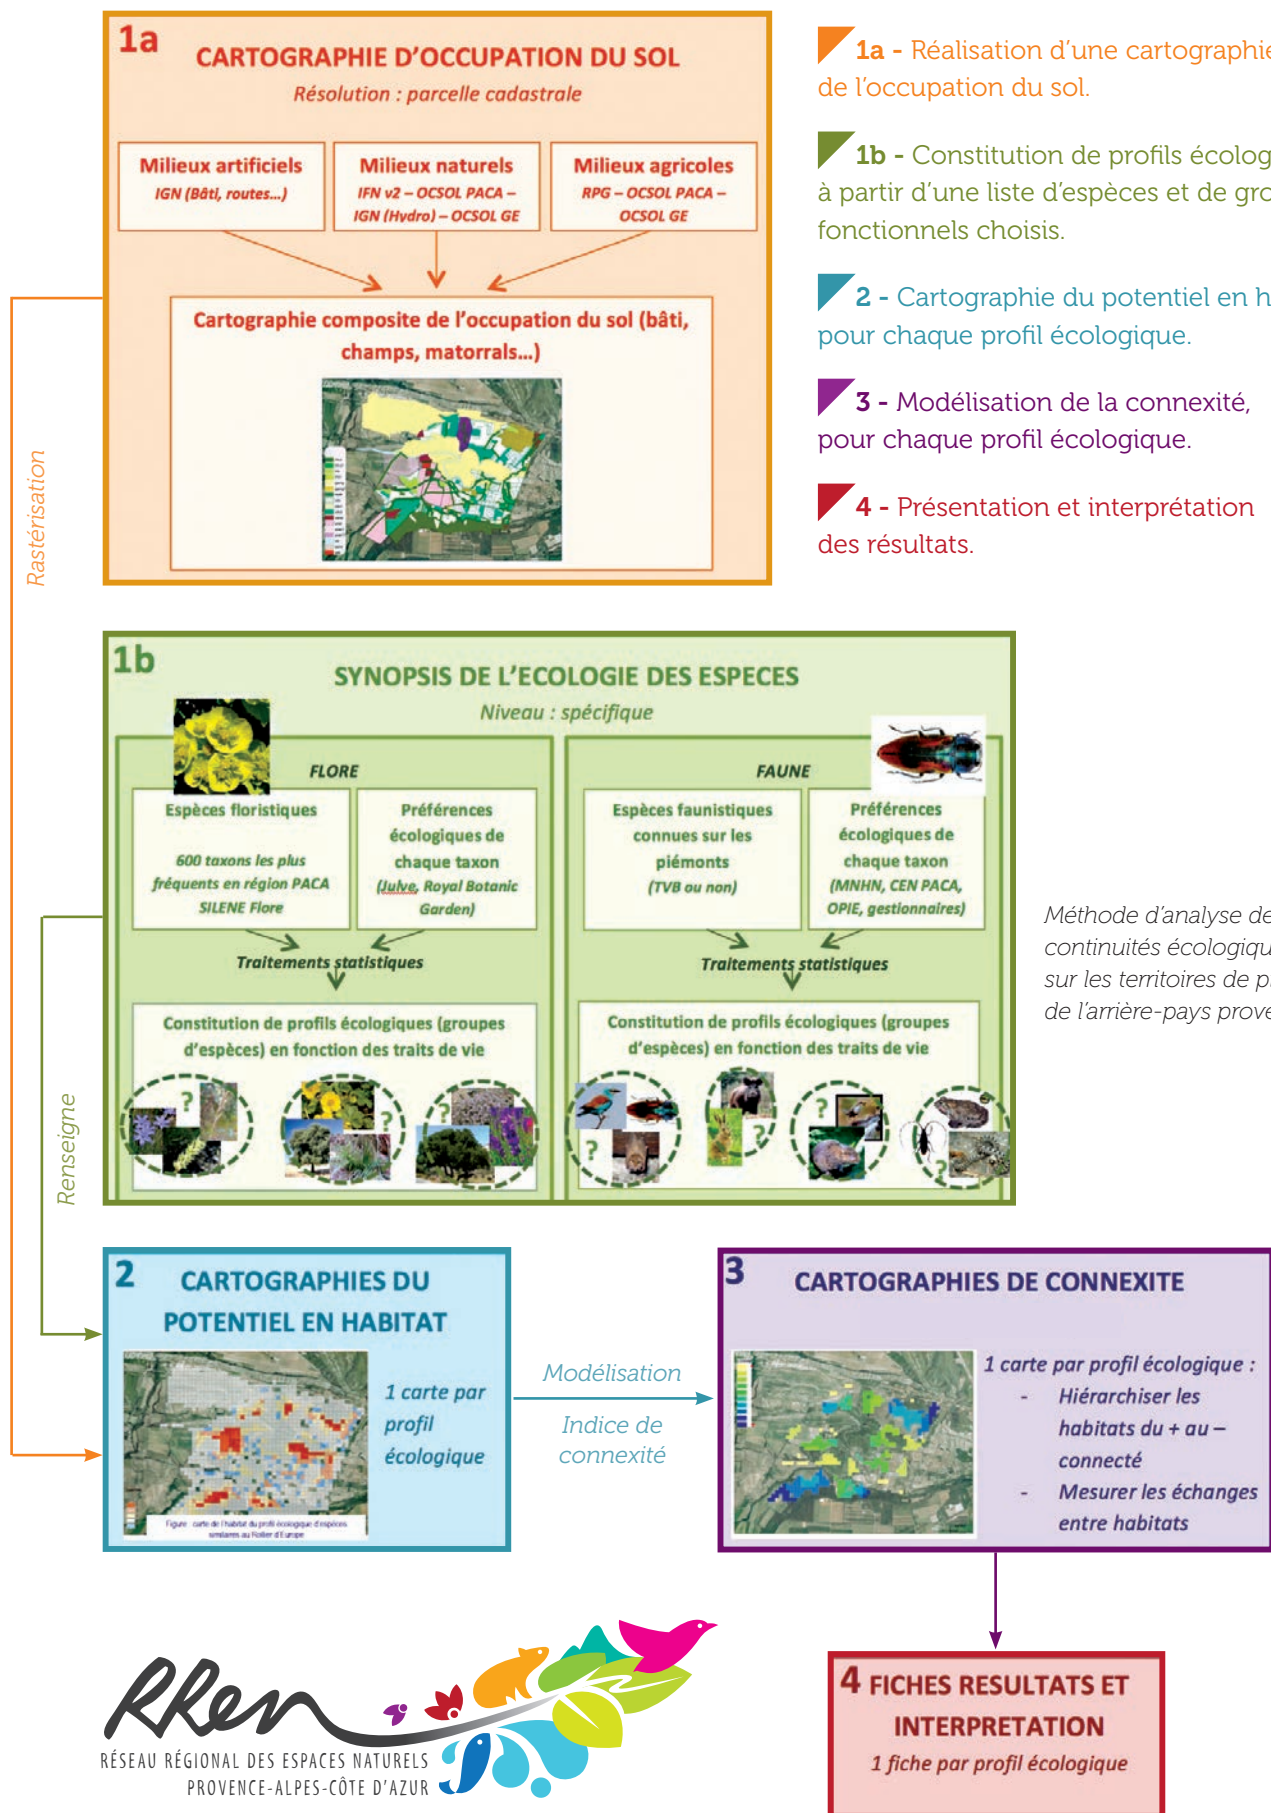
1a CARTOGRAPHIE D'OCCUPATION DU SOL

Résolution : parcelle cadastrale

Milieux artificiels
IGN (Bâti, routes…)

Milieux naturels
IFN v2 – OCSOL PACA – IGN (Hydro) – OCSOL GE

Milieux agricoles
RPG – OCSOL PACA – OCSOL GE

Cartographie composite de l'occupation du sol (bâti, champs, matorrals…)

1a - Réalisation d'une cartographie de l'occupation du sol.

1b - Constitution de profils écolog à partir d'une liste d'espèces et de gro fonctionnels choisis.

2 - Cartographie du potentiel en h pour chaque profil écologique.

3 - Modélisation de la connexité, pour chaque profil écologique.

4 - Présentation et interprétation des résultats.

Rastérisation

1b SYNOPSIS DE L'ECOLOGIE DES ESPECES

Niveau : spécifique

FLORE

Espèces floristiques
600 taxons les plus fréquents en région PACA
SILENE Flore

Préférences écologiques de chaque taxon
(Julve, Royal Botanic Garden)

Traitements statistiques

Constitution de profils écologiques (groupes d'espèces) en fonction des traits de vie

FAUNE

Espèces faunistiques connues sur les piémonts
(TVB ou non)

Préférences écologiques de chaque taxon
(MNHN, CEN PACA, OPIE, gestionnaires)

Traitements statistiques

Constitution de profils écologiques (groupes d'espèces) en fonction des traits de vie

Méthode d'analyse de continuités écologiqu sur les territoires de p de l'arrière-pays prove

Renseigne

2 CARTOGRAPHIES DU POTENTIEL EN HABITAT

1 carte par profil écologique

Figure : carte de l'habitat du profil écologique d'espèces similaires au Rollier d'Europe

Modélisation

Indice de connexité

3 CARTOGRAPHIES DE CONNEXITE

1 carte par profil écologique :
- Hiérarchiser les habitats du + au – connecté
- Mesurer les échanges entre habitats

4 FICHES RESULTATS ET INTERPRETATION

1 fiche par profil écologique

RREN
RÉSEAU RÉGIONAL DES ESPACES NATURELS
PROVENCE-ALPES-CÔTE D'AZUR